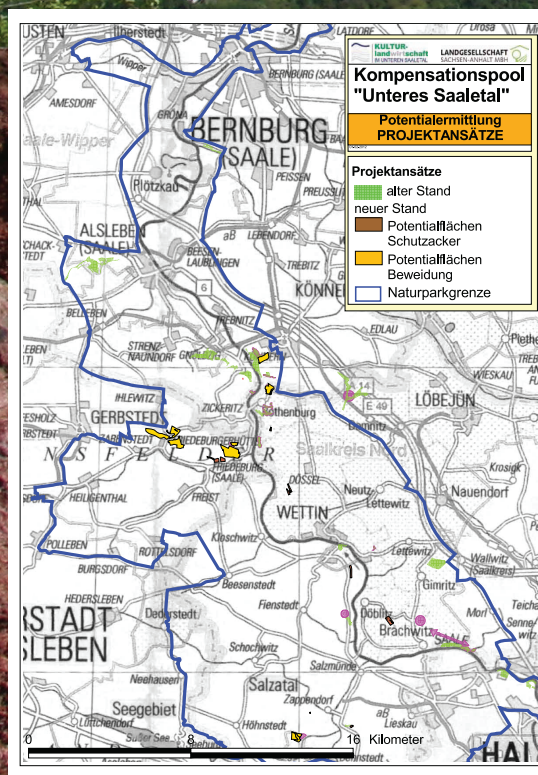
KULTUR-landwirtschaft IM UNTEREN SAALETAL

LANDGESELLSCHAFT SACHSEN-ANHALT MBH

Kompensationspool "Unteres Saaletal"

Potentialermittlung PROJEKTANSÄTZE

Projektansätze
alter Stand
neuer Stand
Potentialflächen Schutzacker
Potentialflächen Beweidung
Naturparkgrenze

USTEN
Ilberstedt
Wipper
AMESDORF
GRÖNA
BERNBURG (SAALE)
BERNBURG
(SAALE)
ale-Wipper
PEISSEN
PREUSSL
Plötzkau
ALSLEBEN (SAALE)
BEESEN-LAUBINGEN
LEBENDORF
TREBITZ
KÖNNE
6
BELLEBEN
TREBNITZ
STRENZ-NAUNDORF
Pieth
14
E 49
LÖBEJÜN
IHLEWITZ
ZICKERITZ
Rothenburg
GERBSTED
Saalkreis Nord
Dömnitz
NEDEBURG
FRIEDEBURG (SAALE)
Krosigk
HEILIGENTHAL
FREIST
DÖSSEL
Neutz
Nauendorf
WETTIN
POLLEBEN
ROTTELSDORF
Kloschwitz
Lettewitz
Wallwitz (Saalkreis)
BURGSDORF
Beesenstedt
Gimritz
HEDERSLEBEN
Dederstedt
Fienstedt
Döblitz
Brachwitz
Mori
RSTADT
LEBEN
Schochwitz
Salzmünde
Neehausen
Salzatal
Zappendorf
Seegebiet
Höhnstedt
Lüttchendorf
Süßer See
0
8
16
Kilometer
HAL